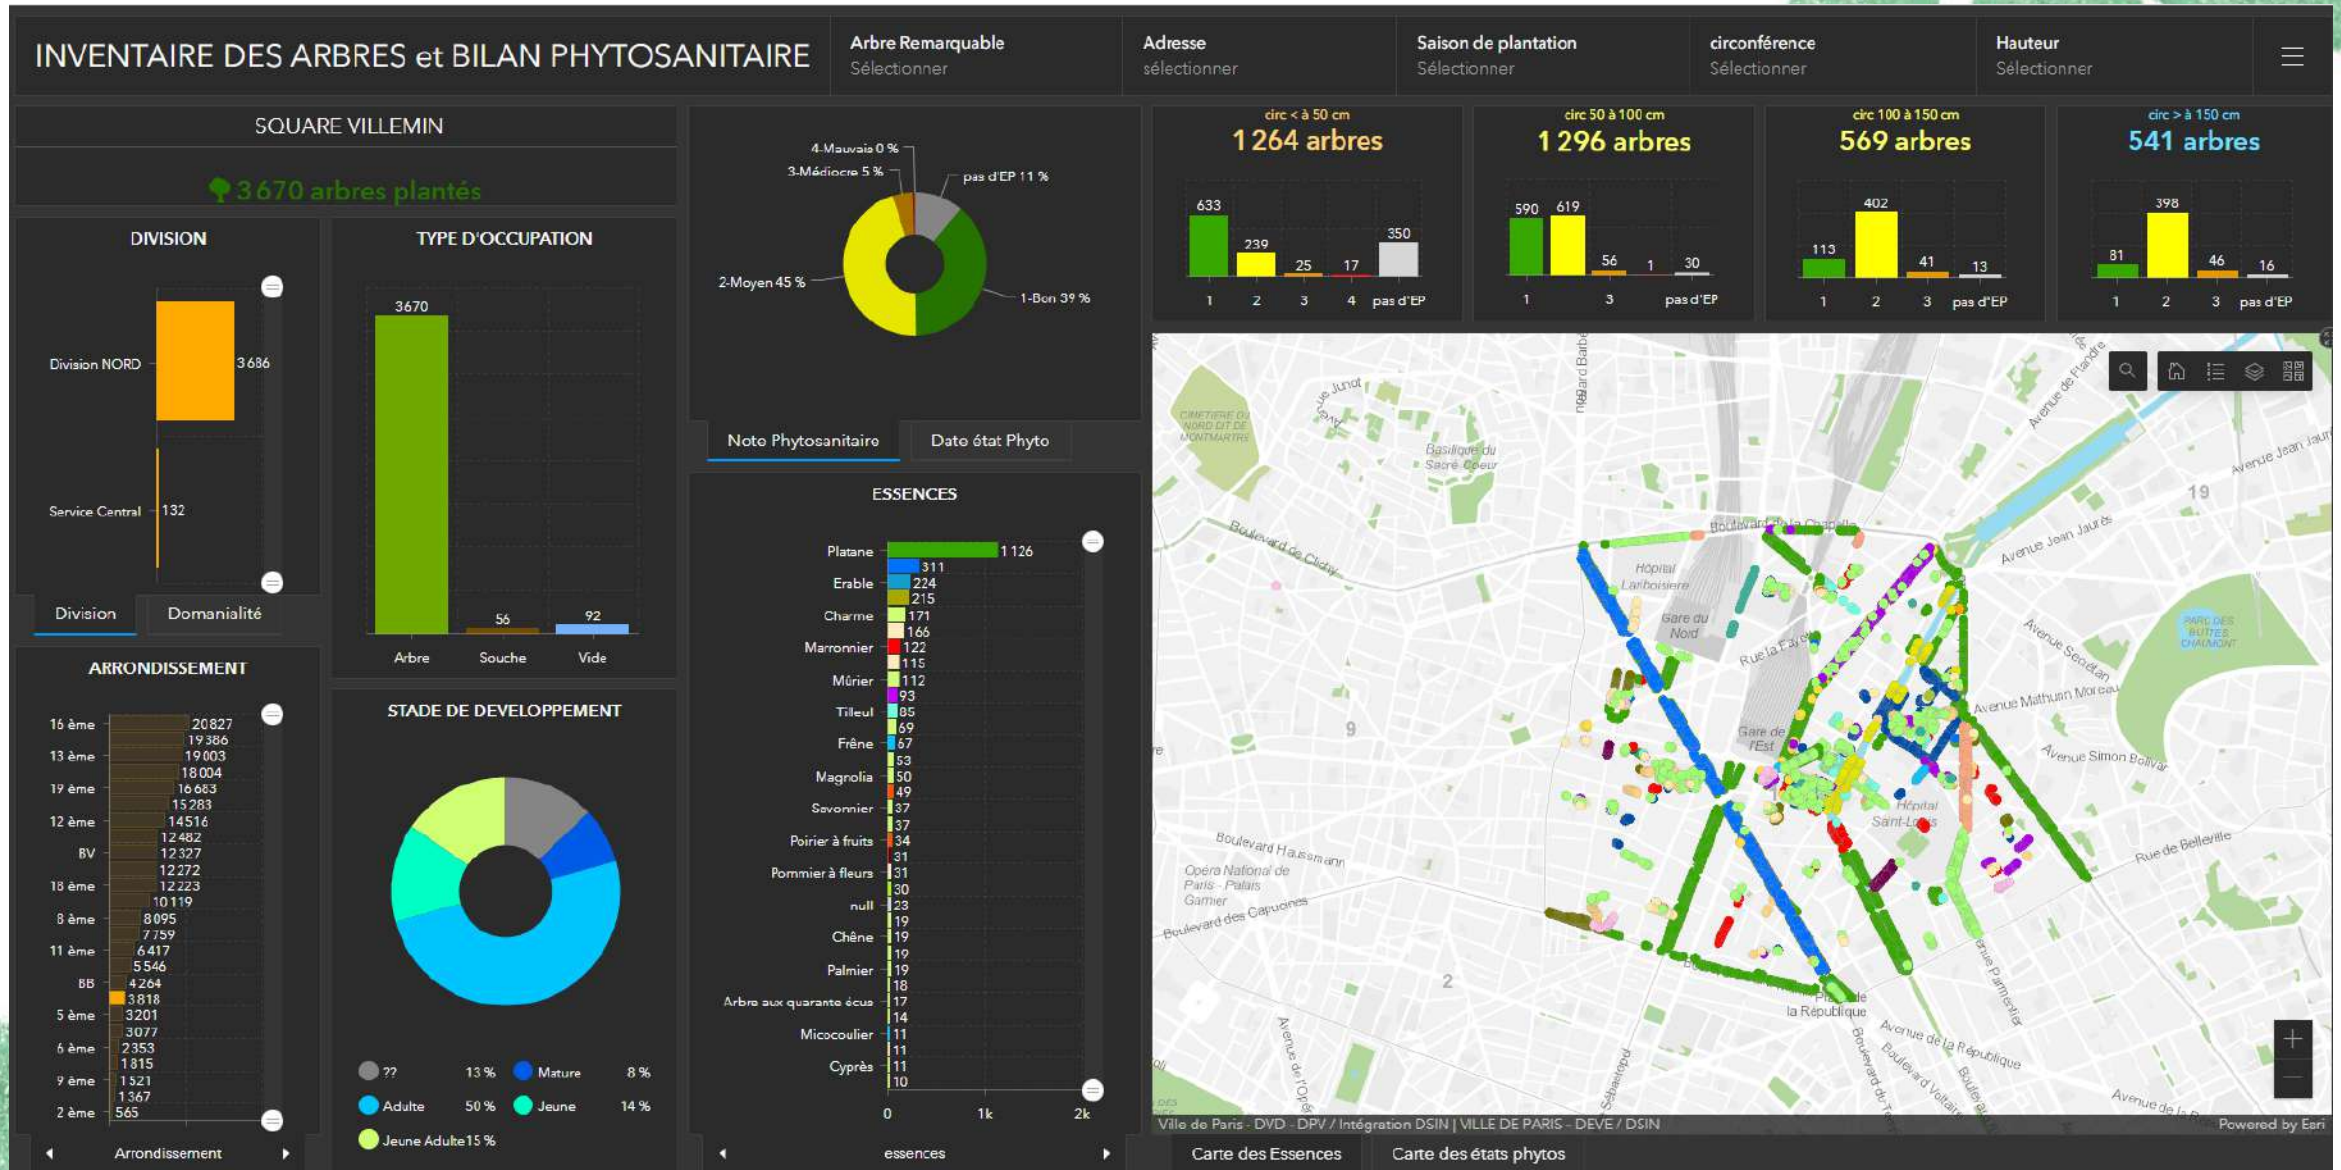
INVENTAIRE DES ARBRES et BILAN PHYTOSANITAIRE

Arbre Remarquable
Sélectionner

Adresse
sélectionner

Saison de plantation
Sélectionner

circonférence
Sélectionner

Hauteur
Sélectionner

SQUARE VILLEMIN

3 670 arbres plantés

DIVISION

Division NORD 3 686
Service Central 132

Division Domanialité

TYPE D'OCCUPATION

3670
56
92
Arbre Souche Vide

4-Mauvais 0 %
3-Médiocre 5 %
pas d'EP 11 %
2-Moyen 45 %
1-Bon 39 %

Note Phytosanitaire Date état Phyto

circ < à 50 cm
1 264 arbres
633 239 25 17 350
1 2 3 4 pas d'EP

circ 50 à 100 cm
1 296 arbres
590 619 56 1 30
1 3 pas d'EP

circ 100 à 150 cm
569 arbres
113 402 41 13
1 2 3 pas d'EP

circ > à 150 cm
541 arbres
81 398 46 16
1 2 3 pas d'EP

ARRONDISSEMENT

16 ème 20827
19386
13 ème 19003
18004
19 ème 16683
15283
12 ème 14516
12482
BV 12327
12272
18 ème 12223
10119
8 ème 8095
7759
11 ème 6417
5546
BB 4264
3818
5 ème 3201
3077
6 ème 2353
1815
9 ème 1521
1367
2 ème 565

Arrondissement

STADE DE DEVELOPPEMENT

?? 13 % Mature 8 %
Adulte 50 % Jeune 14 %
Jeune Adulte 15 %

ESSENCES

Platane 1 126
311
Erable 224
215
Charme 171
166
Marronnier 122
115
Mûrier 112
93
Tilleul 85
69
Frêne 67
53
Magnolia 50
49
Savonnier 37
37
Poirier à fruits 34
31
Pommier à fleurs 31
30
null 23
19
Chêne 19
19
Palmier 19
18
Arbre aux quarante écus 17
14
Micocoulier 11
11
Cyprès 11
10
0 1k 2k

essences

Boulevard de la Chapelle
Boulevard de Clichy
Hôpital Lariboisière
Gare du Nord
Rue la Fayette
Gare de l'Est
Hôpital Saint-Louis
Boulevard Haussmann
Opéra National de Paris - Palais Garnier
Boulevard des Capucines
Basilique du Sacré Coeur
CIMETIERE DU NORD DIT DE MONTMARTRE
Avenue Jean Jaurès
Avenue Secrétan
Avenue Mathurin Moreau
Avenue Simon Bolivar
Rue de Belleville
Avenue de la République
Boulevard Voltaire
Place de la République
PARC DES BUTTES CHAUMONT
Avenue de Flandre
19
9
2

Ville de Paris - DVD - DPV / Intégration DSIN | VILLE DE PARIS - DEVE / DSIN
Powered by Esri

Carte des Essences Carte des états phytos